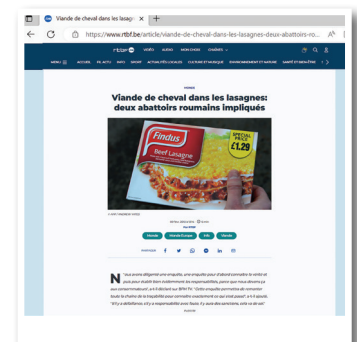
Viande de cheval dans les lasagn ×

https://www.rtbf.be/article/viande-de-cheval-dans-les-lasagnes-deux-abattoirs-ro...

rtbf VIDÉO AUDIO MON CHOIX CHAÎNES

MENU ACCUEIL INFO SPORT ACTUALITÉS LOCALES CULTURE ET MUSIQUE ENVIRONNEMENT ET NATURE SANTÉ ET BIEN-ÊTRE

MONDE

Viande de cheval dans les lasagnes: deux abattoirs roumains impliqués

Findus
Beef Lasagne
SPECIAL PRICE
£1.29

Monde Monde Europe Info Viande

PARTAGER

N ous avons diligenté une enquête, une enquête pour d'abord connaître la vérité et puis pour établir bien évidemment les responsabilités, parce que nous devons ça aux consommateurs", a-t-il déclaré sur BFM-TV. "Cette enquête permettra de connaître toute la chaîne de la traçabilité pour connaître exactement ce qui s'est passé", a-t-il ajouté. "Il faut y a défaillance, s'il y a responsabilité avec faute, il y aura des sanctions, cela va de soi."